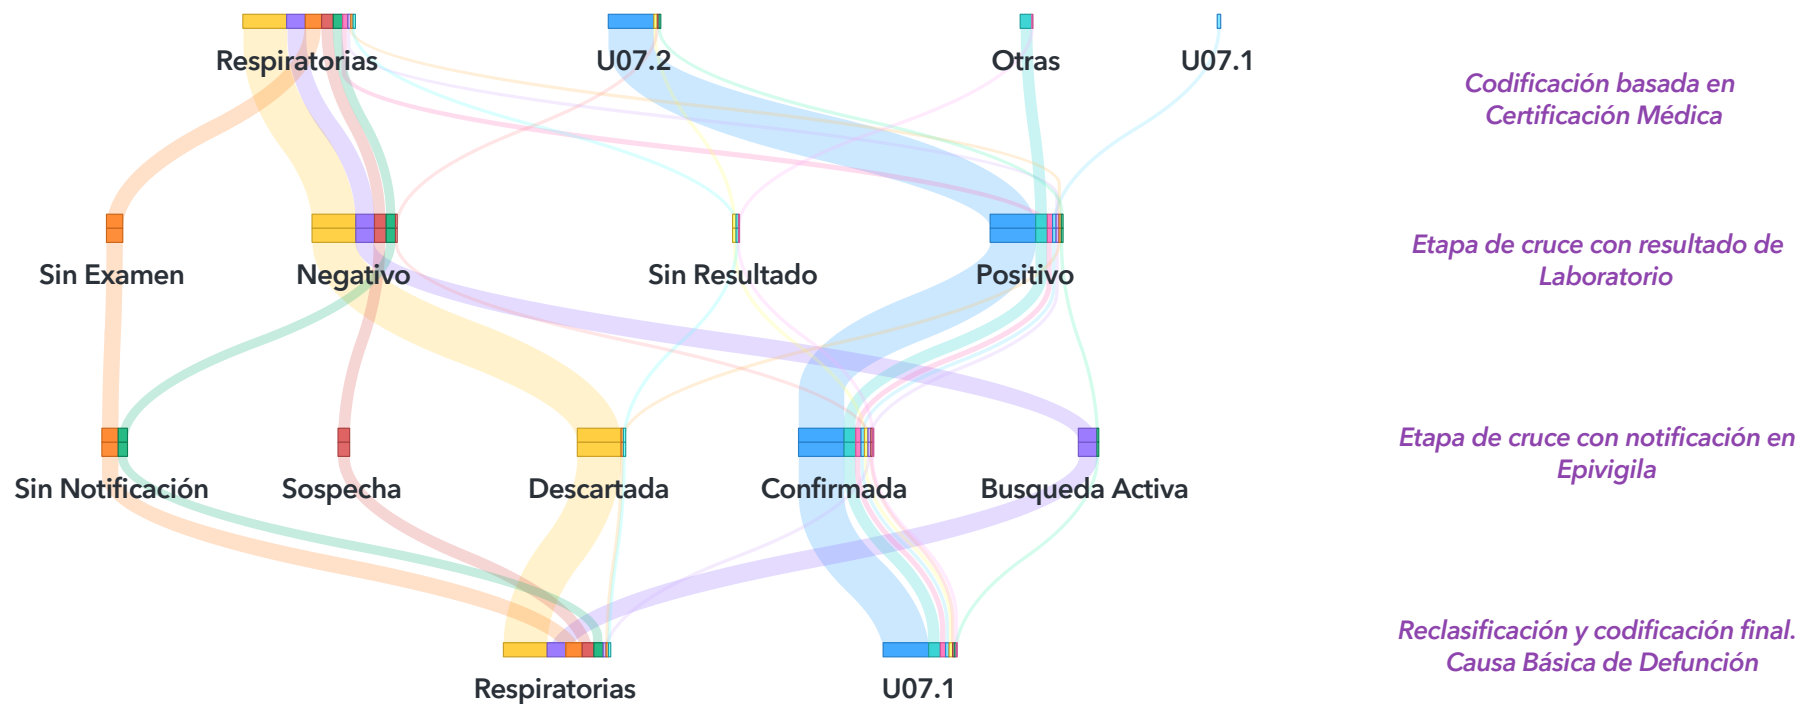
Respiratorias U07.2 Otras U07.1

Codificación basada en Certificación Médica

Sin Examen Negativo Sin Resultado Positivo

Etapa de cruce con resultado de Laboratorio

Sin Notificación Sospecha Descartada Confirmada Busqueda Activa

Etapa de cruce con notificación en Epivigila

Respiratorias U07.1

Reclasificación y codificación final. Causa Básica de Defunción